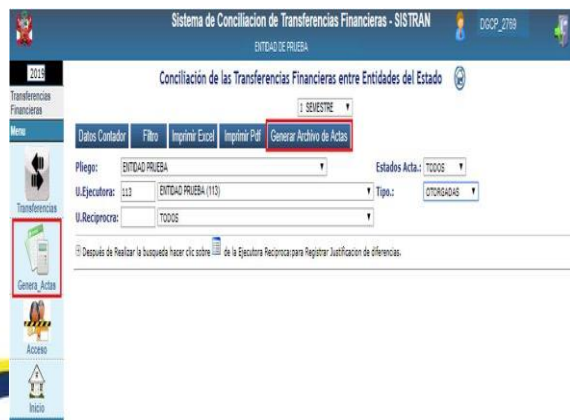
Sistema de Conciliacion de Transferencias Financieras - SISTRAN
ENTIDAD DE PRUEBA
DGCP_2769

2019
Transferencias Financieras
Menu
Transferencias
Genera_Actas
Acceso
Inicio

Conciliación de las Transferencias Financieras entre Entidades del Estado

1 SEMESTRE

Datos Contador | Filtro | Imprimir Excel | Imprimir Pdf | Generar Archivo de Actas

Pliego: ENTIDAD PRUEBA
Estados Acta.: TODOS
U.Ejecutora: 113 ENTIDAD PRUEBA (113)
Tipo.: OTORGADAS
U.Reciproca: TODOS

Después de Realizar la busqueda hacer clic sobre de la Ejecutora Reciproca para Registrar Justificacion de diferencias.